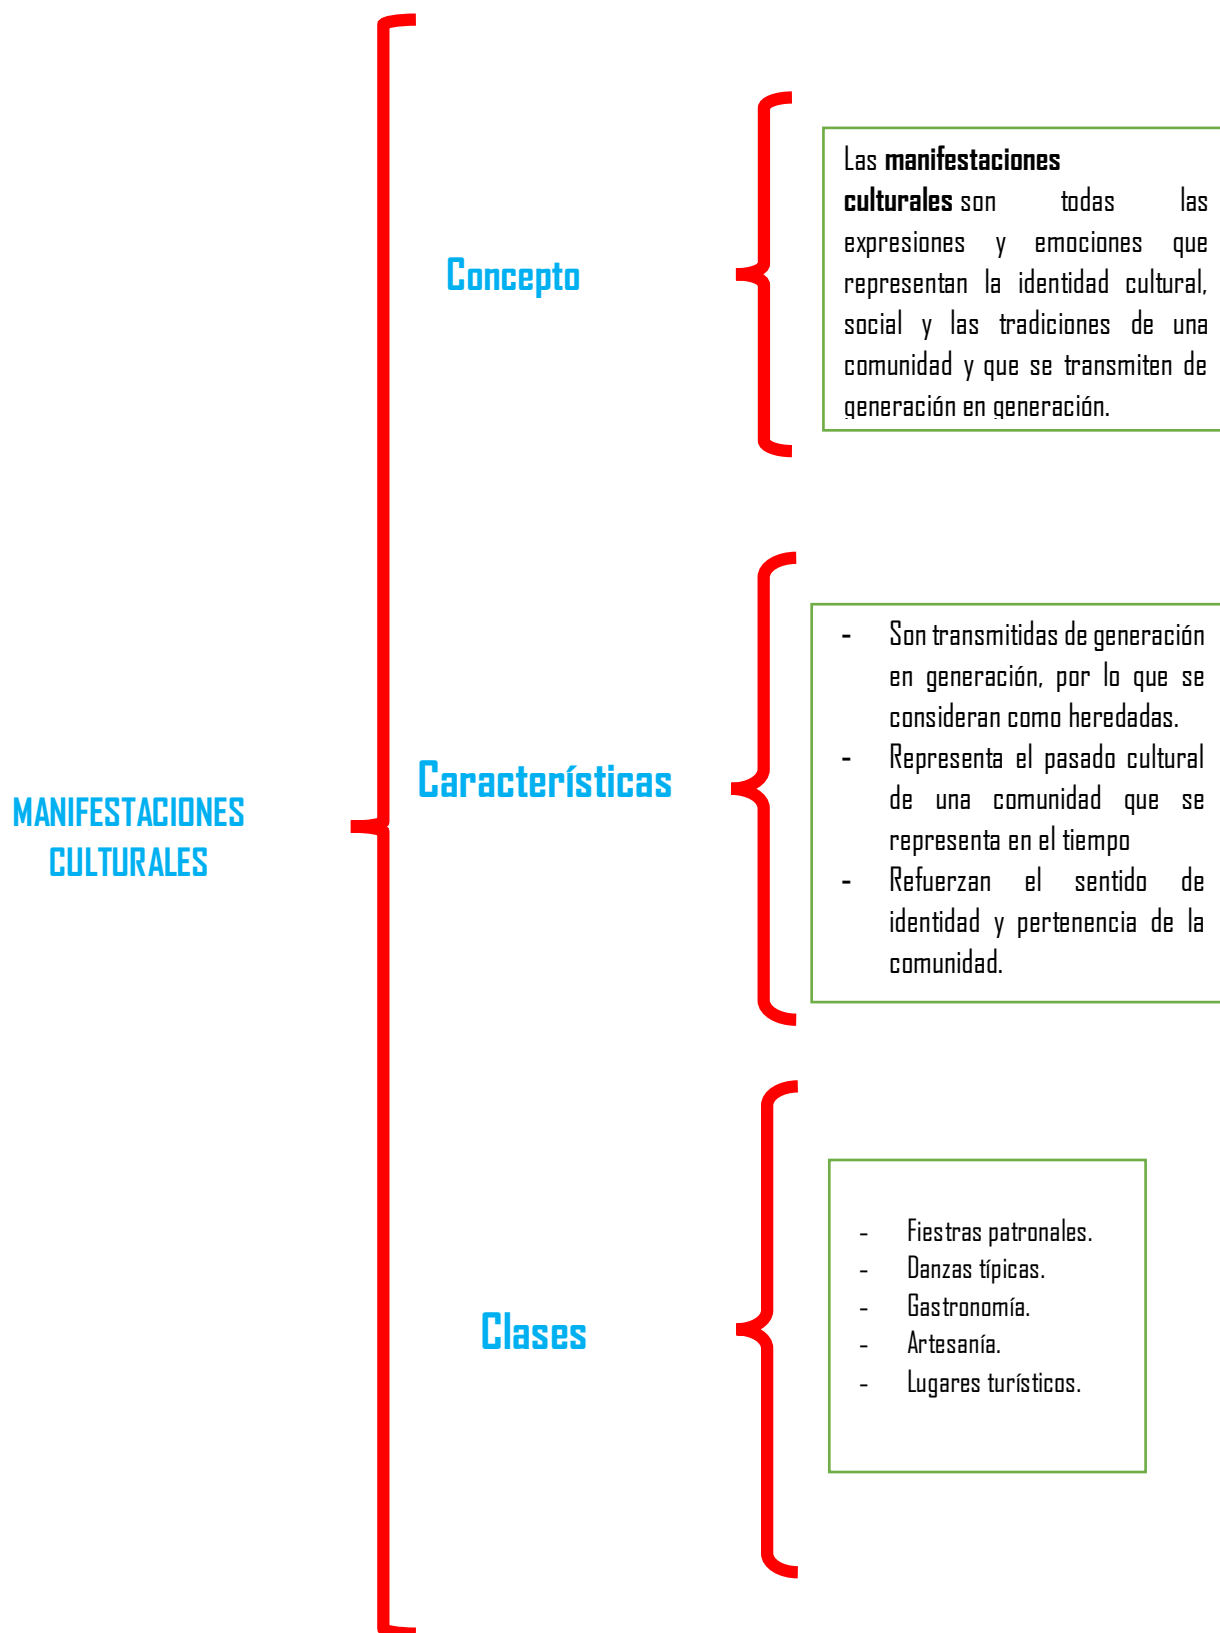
MANIFESTACIONES CULTURALES

Concepto

Las **manifestaciones culturales** son todas las expresiones y emociones que representan la identidad cultural, social y las tradiciones de una comunidad y que se transmiten de generación en generación.

Características

- Son transmitidas de generación en generación, por lo que se consideran como heredadas.
- Representa el pasado cultural de una comunidad que se representa en el tiempo
- Refuerzan el sentido de identidad y pertenencia de la comunidad.

Clases

- Fiestras patronales.
- Danzas típicas.
- Gastronomía.
- Artesanía.
- Lugares turísticos.